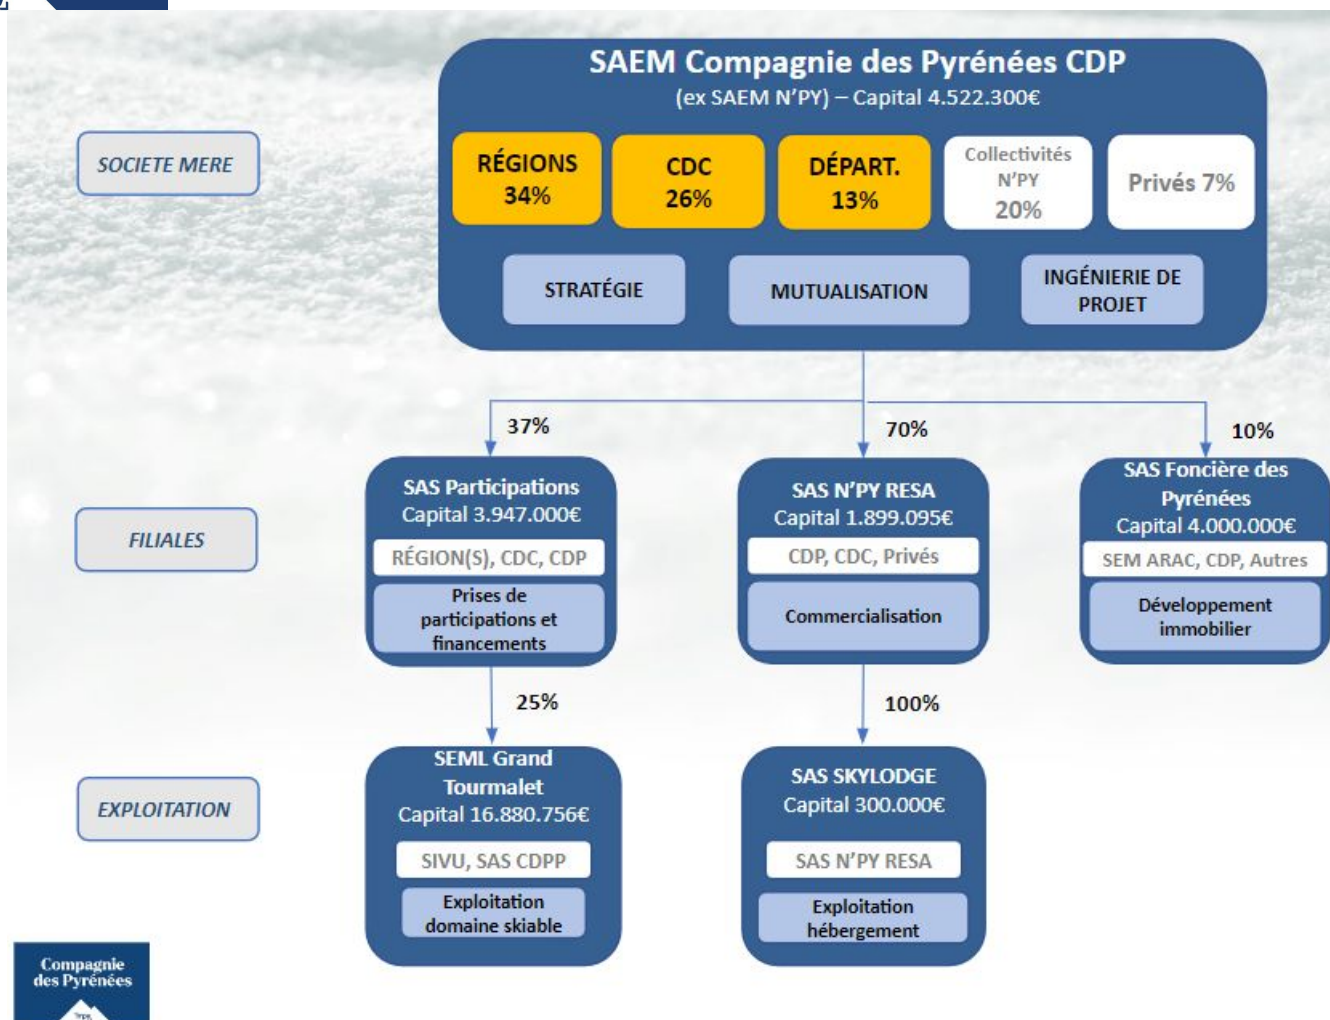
SAEM Compagnie des Pyrénées CDP
(ex SAEM N'PY) – Capital 4.522.300€

SOCIETE MERE

RÉGIONS 34%

CDC 26%

DÉPART. 13%

Collectivités N'PY 20%

Privés 7%

STRATÉGIE

MUTUALISATION

INGÉNIERIE DE PROJET

37%

70%

10%

FILIALES

SAS Participations
Capital 3.947.000€
RÉGION(S), CDC, CDP
Prises de participations et financements

SAS N'PY RESA
Capital 1.899.095€
CDP, CDC, Privés
Commercialisation

SAS Foncière des Pyrénées
Capital 4.000.000€
SEM ARAC, CDP, Autres
Développement immobilier

25%

100%

EXPLOITATION

SEML Grand Tourmalet
Capital 16.880.756€
SIVU, SAS CDPP
Exploitation domaine skiable

SAS SKYLODGE
Capital 300.000€
SAS N'PY RESA
Exploitation hébergement

Compagnie des Pyrénées